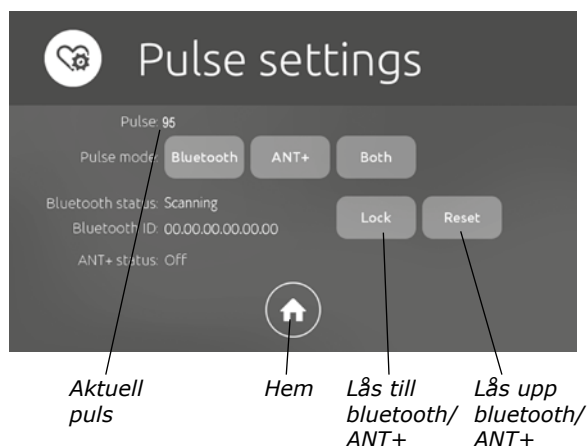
Pulse settings

Pulse: 95

Pulse mode: Bluetooth ANT+ Both

Bluetooth status: Scanning

Bluetooth ID: 00.00.00.00.00.00

ANT+ status: Off

Lock

Reset

Aktuell puls

Hem

Lås till bluetooth/ ANT+

Lås upp bluetooth/ ANT+